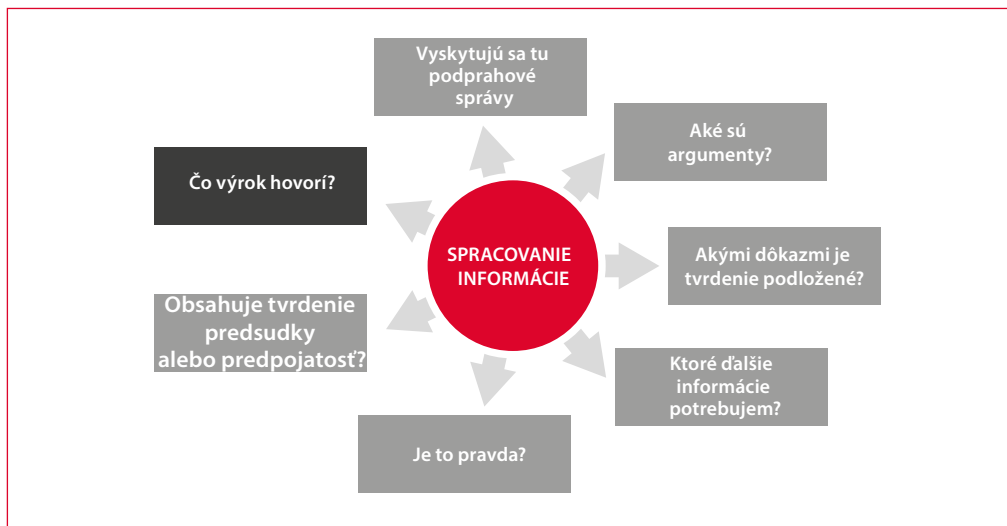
Vyskytujú sa tu podprahové správy

Aké sú argumenty?

Čo výrok hovorí?

SPRACOVANIE INFORMÁCIE

Akými dôkazmi je tvrdenie podložené?

Obsahuje tvrdenie predsudky alebo predpojatosť?

Ktoré ďalšie informácie potrebujem?

Je to pravda?